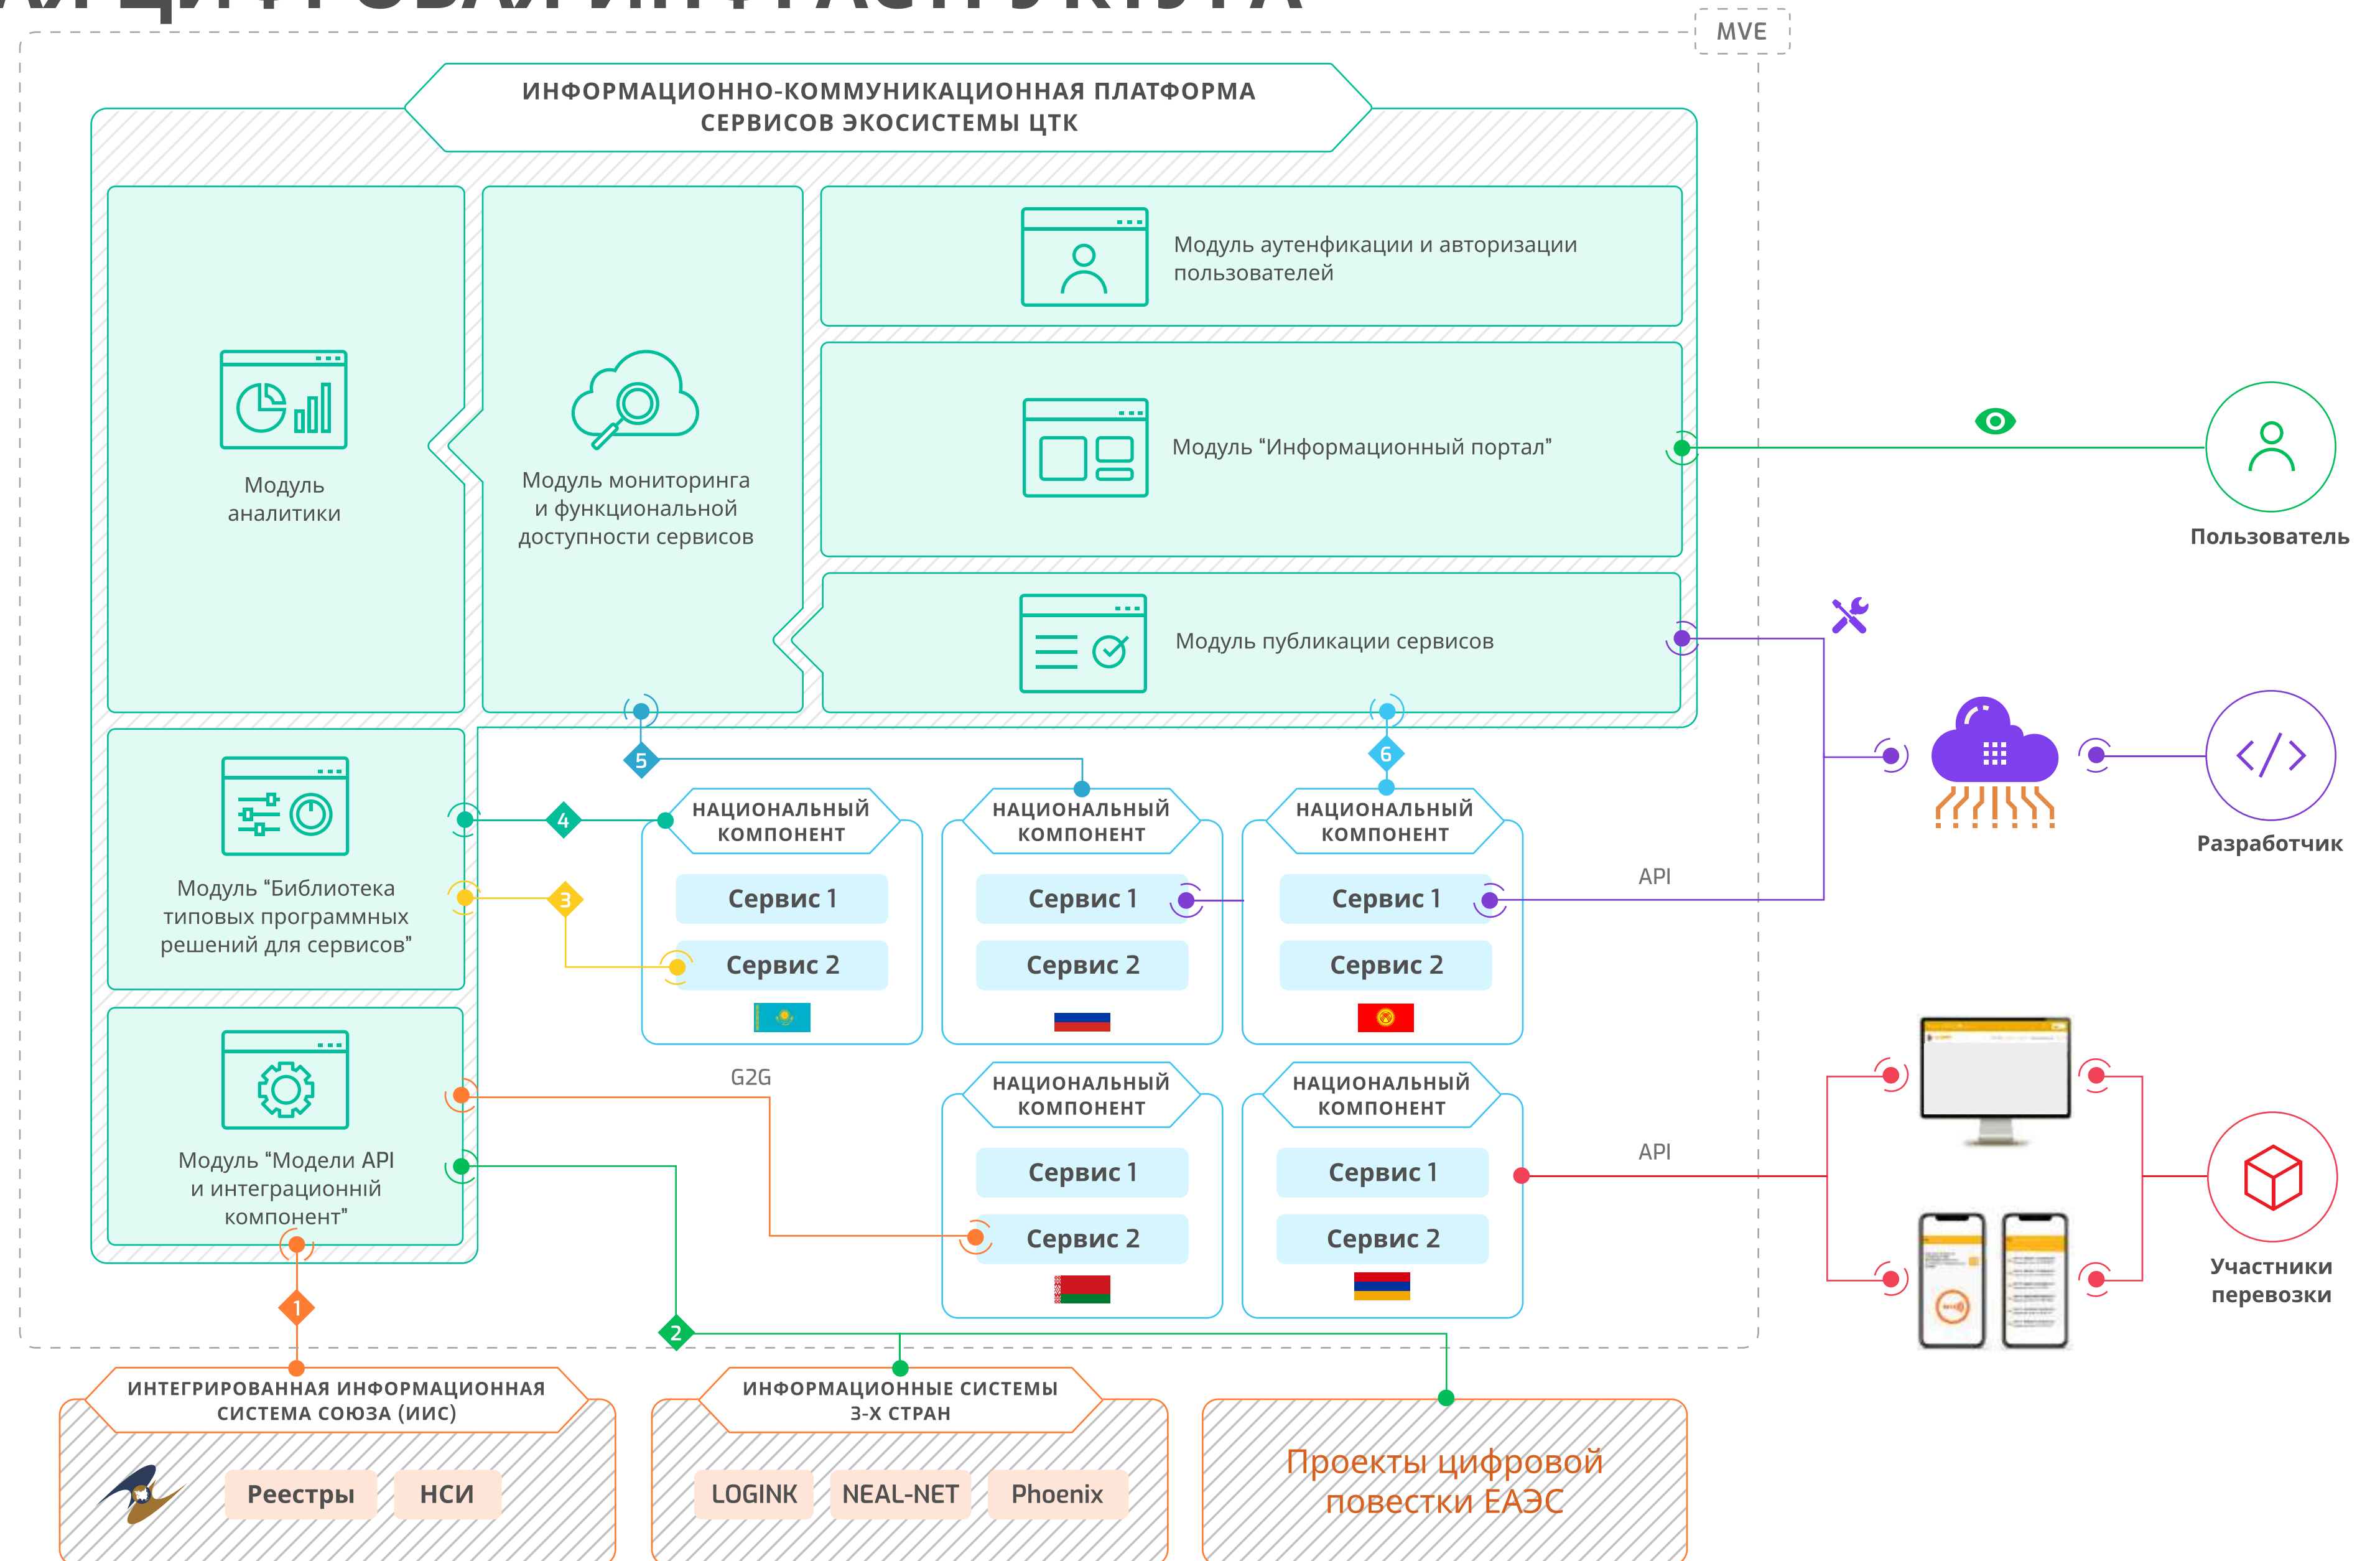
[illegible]

MVE

ИНФОРМАЦИОННО-КОММУНИКАЦИОННАЯ ПЛАТФОРМА СЕРВИСОВ ЭКОСИСТЕМЫ ЦТК

Модуль аналитики

Модуль мониторинга и функциональной доступности сервисов

Модуль аутенфикации и авторизации пользователей

Модуль “Информационный портал”

Модуль публикации сервисов

Пользователь

Разработчик

Модуль “Библиотека типовых программных решений для сервисов”

Модуль “Модели API и интеграционний компонент”

5

6

4

3

НАЦИОНАЛЬНЫЙ КОМПОНЕНТ

Сервис 1

Сервис 2

НАЦИОНАЛЬНЫЙ КОМПОНЕНТ

Сервис 1

Сервис 2

НАЦИОНАЛЬНЫЙ КОМПОНЕНТ

Сервис 1

Сервис 2

API

G2G

НАЦИОНАЛЬНЫЙ КОМПОНЕНТ

Сервис 1

Сервис 2

НАЦИОНАЛЬНЫЙ КОМПОНЕНТ

Сервис 1

Сервис 2

API

Участники перевозки

1

2

ИНТЕГРИРОВАННАЯ ИНФОРМАЦИОННАЯ СИСТЕМА СОЮЗА (ИИС)

Реестры

НСИ

ИНФОРМАЦИОННЫЕ СИСТЕМЫ 3-Х СТРАН

LOGINK

NEAL-NET

Phoenix

Проекты цифровой повестки ЕАЭС